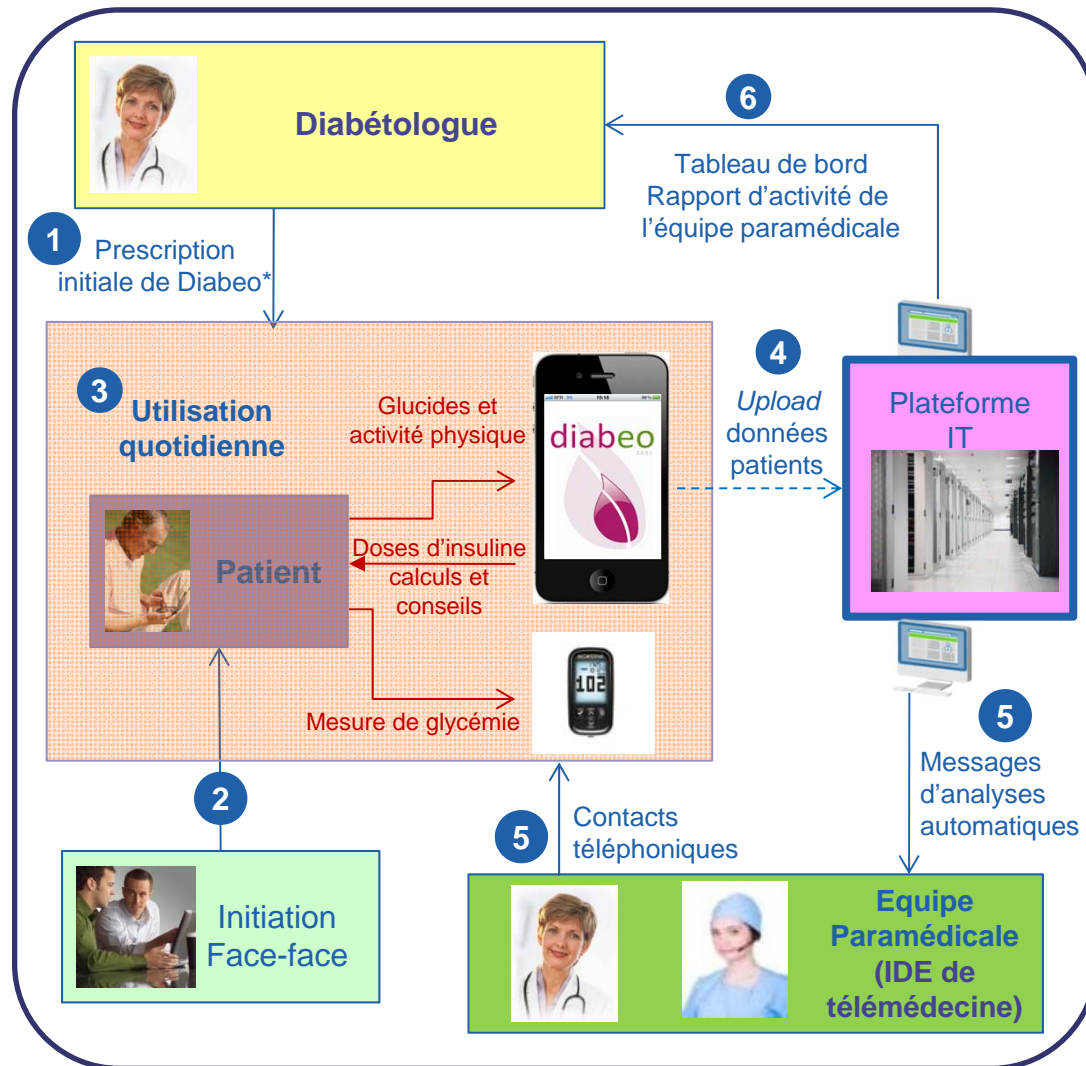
Diabétologue

6

Tableau de bord
Rapport d'activité de l'équipe paramédicale

1

Prescription initiale de Diabeo*

3

Utilisation quotidienne

Glucides et activité physique

diabeo

4

*Upload* données patients

Plateforme IT

Patient

Doses d'insuline calculs et conseils

102

Mesure de glycémie

5

Messages d'analyses automatiques

2

5

Contacts téléphoniques

Initiation Face-face

Equipe Paramédicale (IDE de télémédecine)